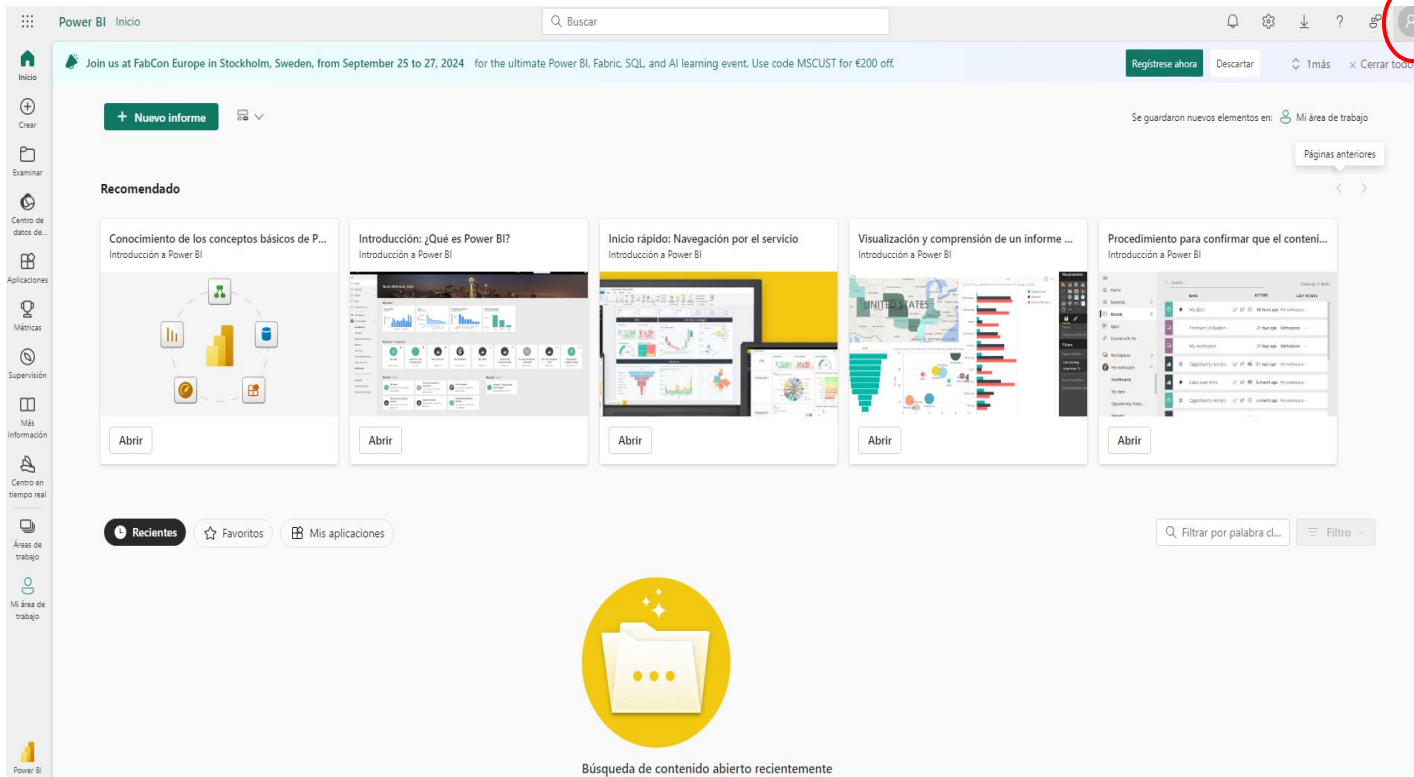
Power BI Inicio

Buscar

Inicio

Crear

Examinar

Centro de datos de...

Aplicaciones

Métricas

Supervisión

Más información

Centro en tiempo real

Áreas de trabajo

Mi área de trabajo

Power BI

Join us at FabCon Europe in Stockholm, Sweden, from September 25 to 27, 2024 for the ultimate Power BI, Fabric, SQL, and AI learning event. Use code MSCUST for €200 off.

Regístrese ahora

Descartar

1más

Cerrar todo

+ Nuevo informe

Se guardaron nuevos elementos en: Mi área de trabajo

Páginas anteriores

Recomendado

Conocimiento de los conceptos básicos de P...
Introducción a Power BI
Abrir

Introducción: ¿Qué es Power BI?
Introducción a Power BI
Abrir

Inicio rápido: Navegación por el servicio
Introducción a Power BI
Abrir

Visualización y comprensión de un informe ...
Introducción a Power BI
Abrir

Procedimiento para confirmar que el conteni...
Introducción a Power BI
Abrir

Recientes

Favoritos

Mis aplicaciones

Filtrar por palabra cl...

Filtro

Búsqueda de contenido abierto recientemente